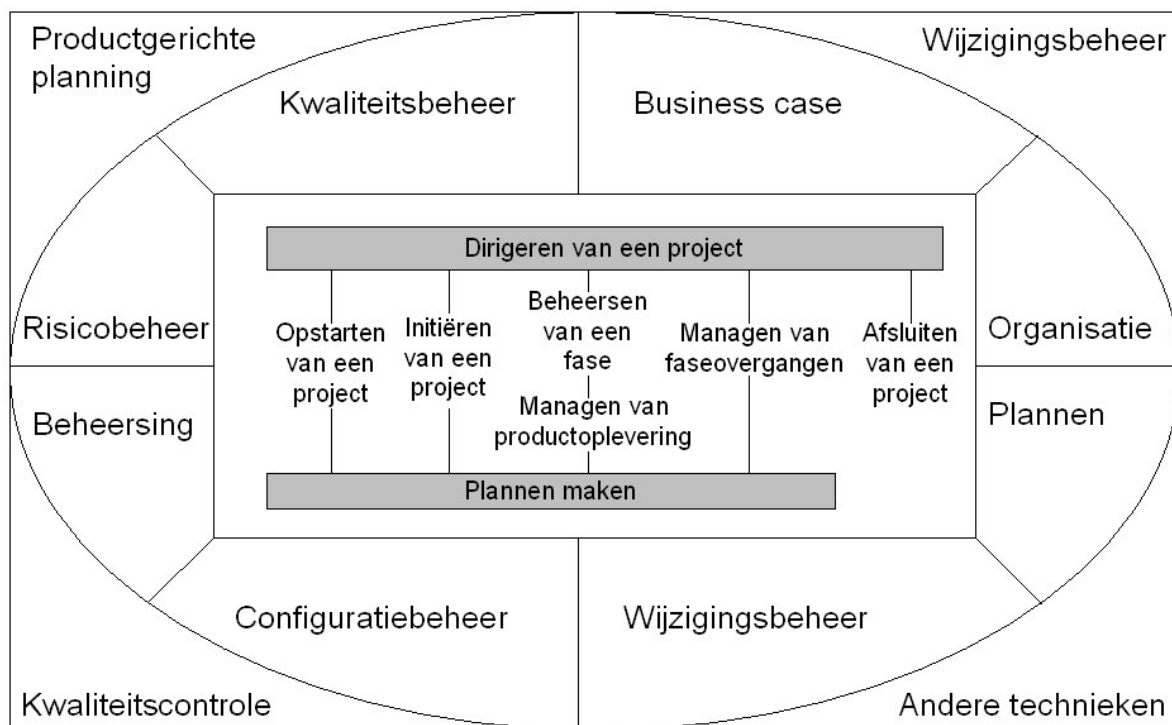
Productgerichte planning

Wijzigingsbeheer

Kwaliteitsbeheer

Business case

Dirigeren van een project

Risicobeheer

Opstarten van een project

Initiëren van een project

Beheersen van een fase

Managen van productoplevering

Managen van faseovergangen

Afsluiten van een project

Organisatie

Beheersing

Plannen

Plannen maken

Configuratiebeheer

Wijzigingsbeheer

Kwaliteitscontrole

Andere technieken